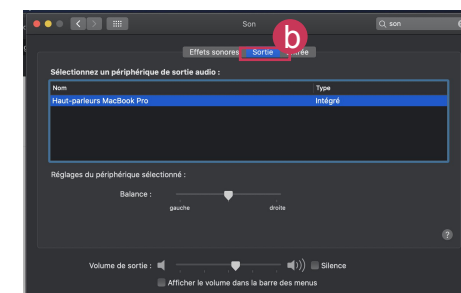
Son

son

Effets sonores | Sortie | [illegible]rée

b

Sélectionnez un périphérique de sortie audio :

| Nom | Type |
|---|---|
| Haut-parleurs MacBook Pro | Intégré |

Réglages du périphérique sélectionné :

Balance :

gauche

droite

?

Volume de sortie :

Silence

Afficher le volume dans la barre des menus